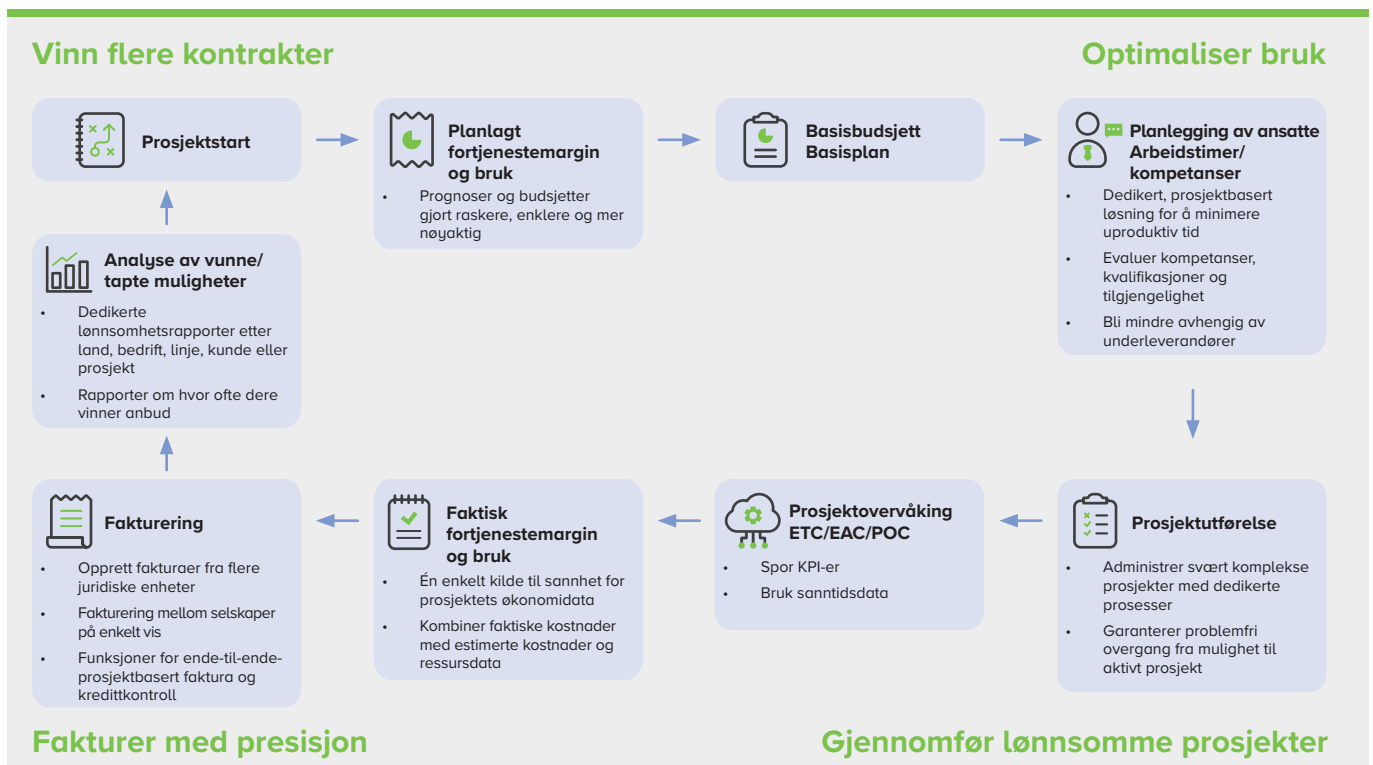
Vinn flere kontrakter

Optimaliser bruk

Prosjektstart

Planlagt fortjenestemargin og bruk

- Prognoser og budsjetter gjort raskere, enklere og mer nøyaktig

Basisbudsjett
Basisplan

Planlegging av ansatte
Arbeidstimer/ kompetanser

- Dedikert, prosjektbasert løsning for å minimere uproduktiv tid
- Evaluer kompetanser, kvalifikasjoner og tilgjengelighet
- Bli mindre avhengig av underleverandører

Analyse av vunne/ tapte muligheter

- Dedikerte lønnsomhetsrapporter etter land, bedrift, linje, kunde eller prosjekt
- Rapporter om hvor ofte dere vinner anbud

Fakturering

- Opprett fakturaer fra flere juridiske enheter
- Fakturering mellom selskaper på enkelt vis
- Funksjoner for ende-til-ende-prosjektbasert faktura og kredittkontroll

Faktisk fortjenestemargin og bruk

- Én enkelt kilde til sannhet for prosjektets økonomidata
- Kombiner faktiske kostnader med estimerte kostnader og ressursdata

Prosjektovervåking
ETC/EAC/POC

- Spor KPI-er
- Bruk sanntidsdata

Prosjektutførelse

- Administrer svært komplekse prosjekter med dedikerte prosesser
- Garanterer problemfri overgang fra mulighet til aktivt prosjekt

Fakturer med presisjon

Gjennomfør lønnsomme prosjekter